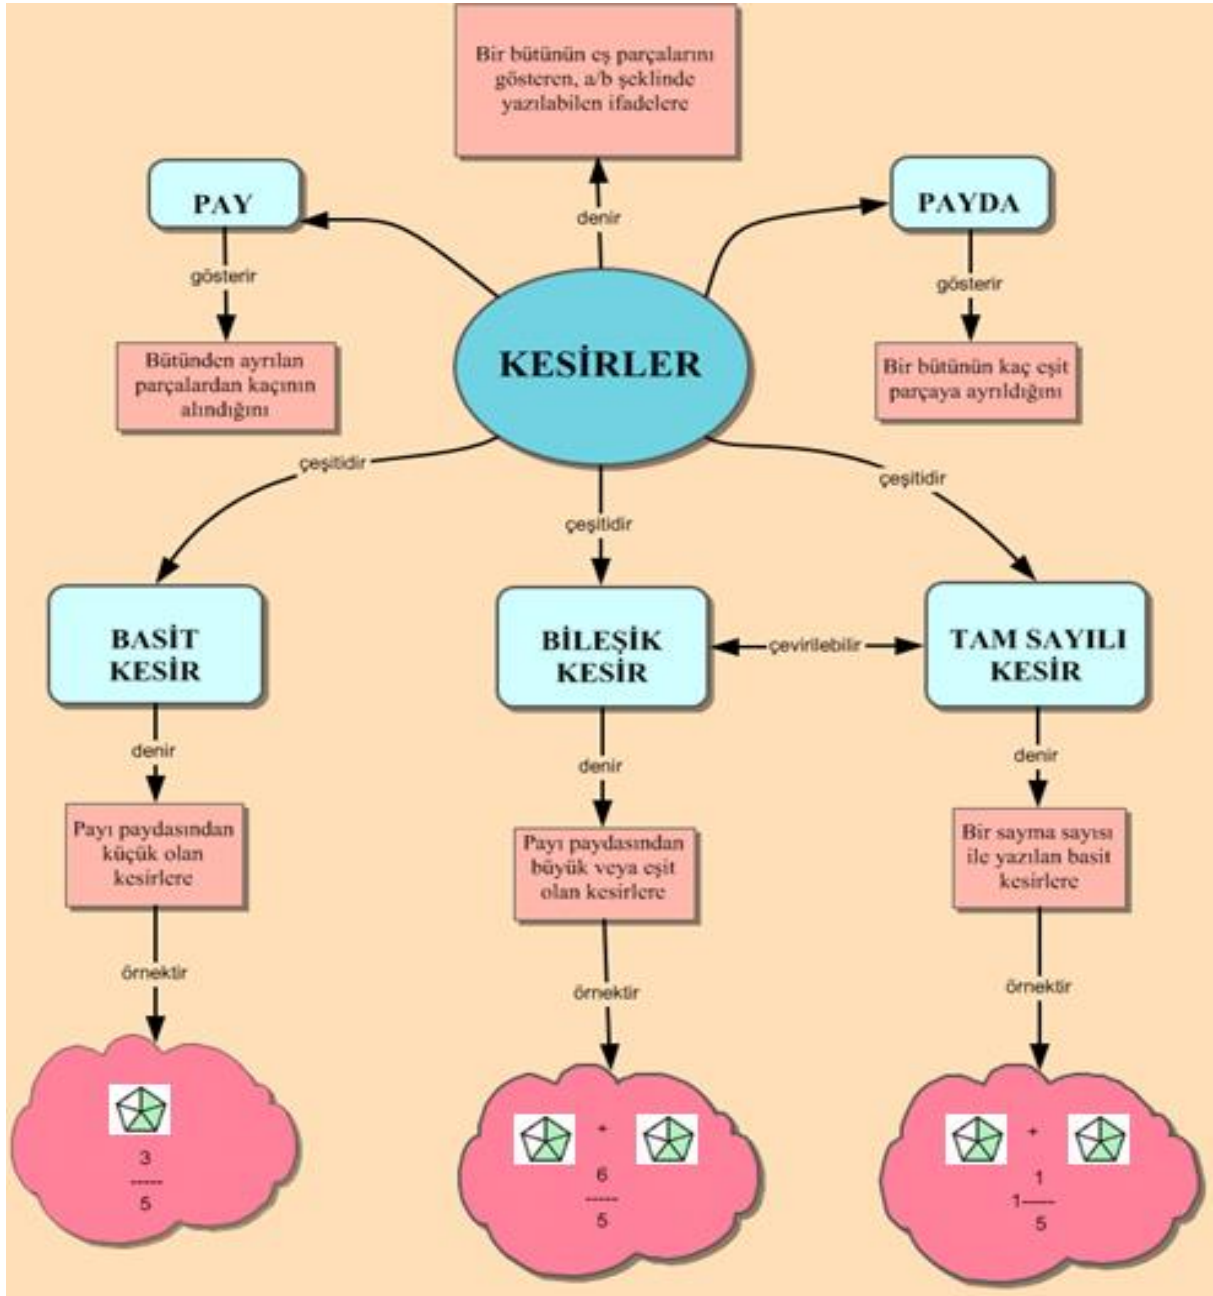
Bir bütünün eş parçalarını gösteren, a/b şeklinde yazılabilen ifadelere

denir

PAY

gösterir

Bütünden ayrılan parçalardan kaçının alındığını

KESİRLER

PAYDA

gösterir

Bir bütünün kaç eşit parçaya ayrıldığını

çeşitidir

çeşitidir

çeşitidir

BASİT KESİR

denir

Payı paydasından küçük olan kesirlere

örnektir

$\frac{3}{5}$

BİLEŞİK KESİR

çevirilebilir

TAM SAYILI KESİR

denir

Payı paydasından büyük veya eşit olan kesirlere

örnektir

+

$\frac{6}{5}$

denir

Bir sayma sayısı ile yazılan basit kesirlere

örnektir

+

$1\frac{1}{5}$